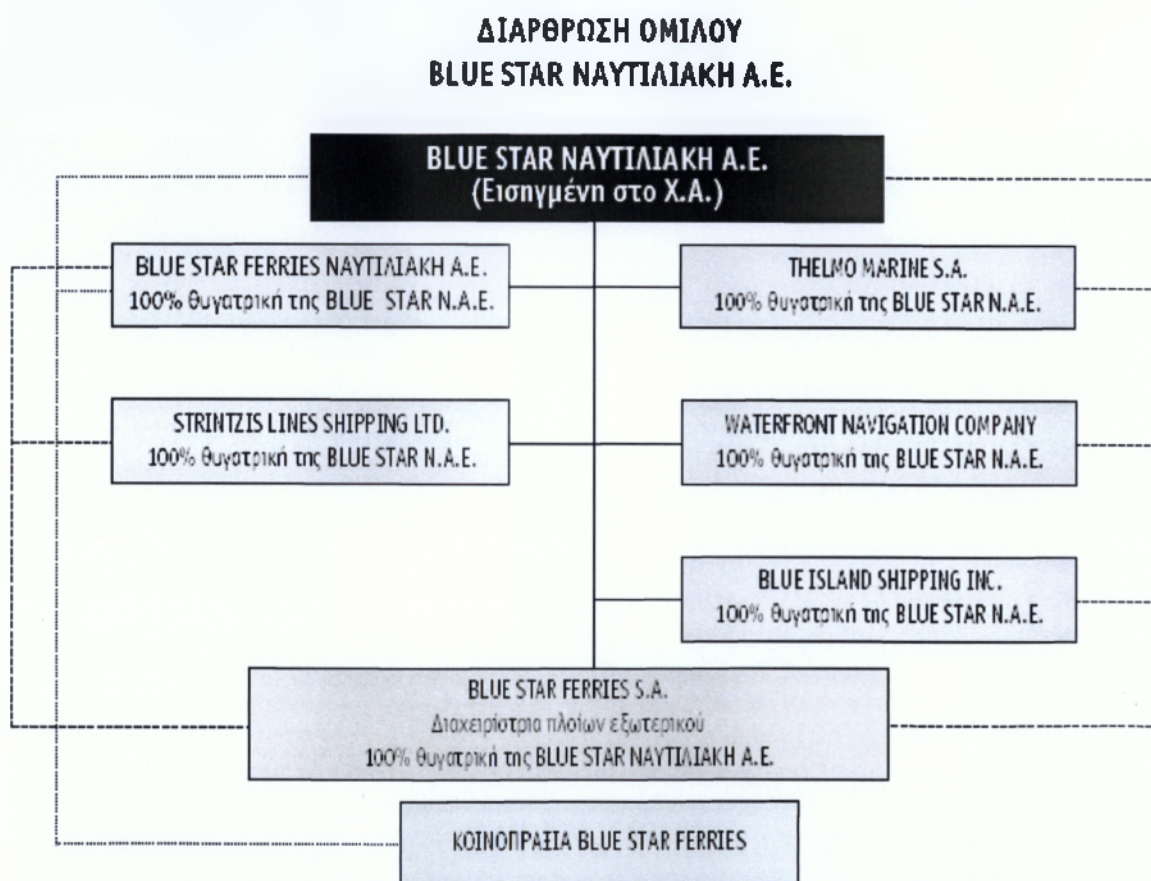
ΔΙΑΡΘΡΩΣΗ ΟΜΙΛΟΥ
BLUE STAR ΝΑΥΤΙΛΙΑΚΗ Α.Ε.

BLUE STAR ΝΑΥΤΙΛΙΑΚΗ Α.Ε.
(Εισηγμένη στο Χ.Α.)

BLUE STAR FERRIES ΝΑΥΤΙΛΙΑΚΗ Α.Ε.
100% θυγατρική της BLUE STAR N.A.E.

THELMO MARINE S.A.
100% θυγατρική της BLUE STAR N.A.E.

STRINTZIS LINES SHIPPING LTD.
100% θυγατρική της BLUE STAR N.A.E.

WATERFRONT NAVIGATION COMPANY
100% θυγατρική της BLUE STAR N.A.E.

BLUE ISLAND SHIPPING INC.
100% θυγατρική της BLUE STAR N.A.E.

BLUE STAR FERRIES S.A.
Διαχειρίστρια πλοίων εξωτερικού
100% θυγατρική της BLUE STAR ΝΑΥΤΙΛΙΑΚΗ Α.Ε.

ΚΟΙΝΟΠΡΑΞΙΑ BLUE STAR FERRIES